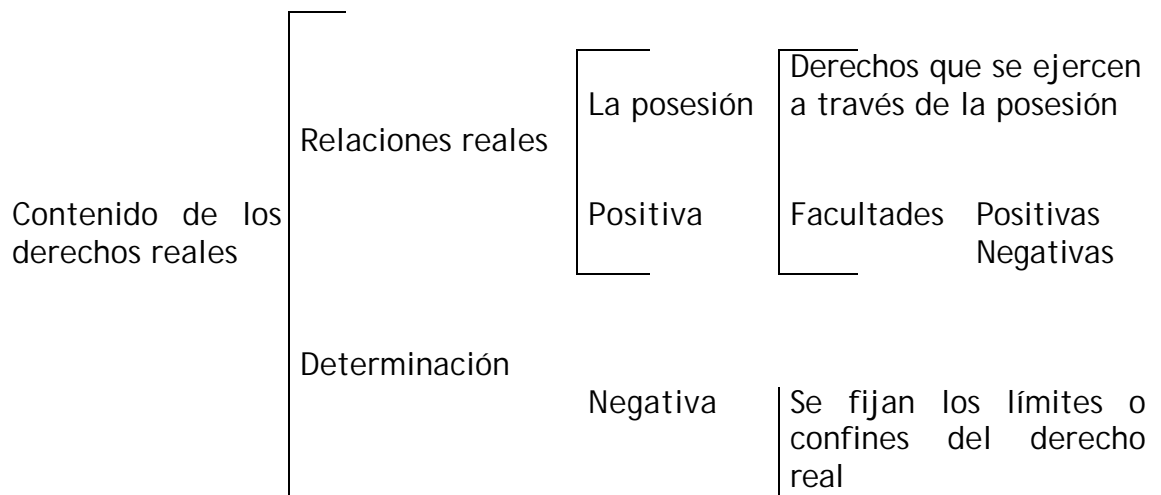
Contenido de los derechos reales

Relaciones reales

La posesión

Derechos que se ejercen a través de la posesión

Positiva

Facultades Positivas
Negativas

Determinación

Negativa

Se fijan los límites o confines del derecho real